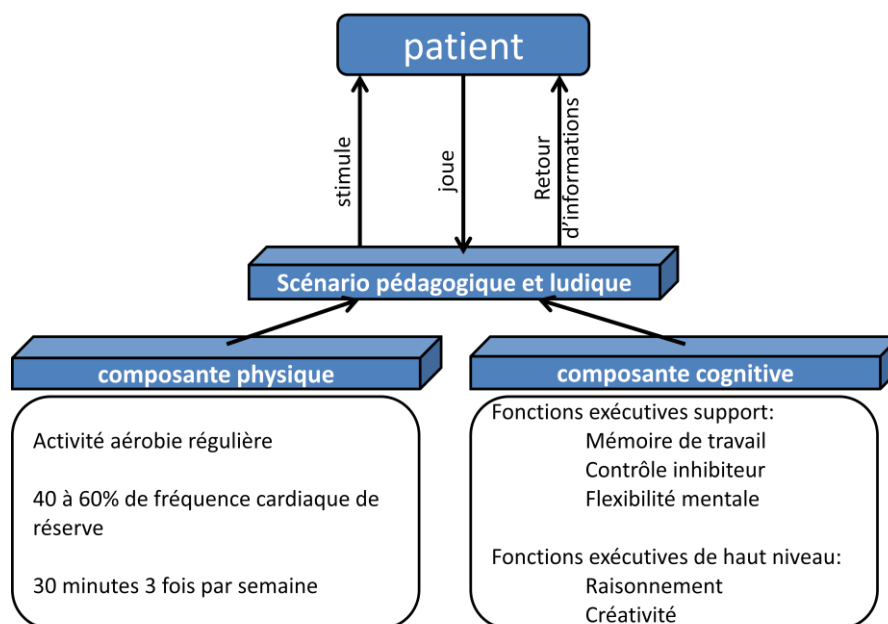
patient

stimule

joue

Retour d'informations

Scénario pédagogique et ludique

composante physique

composante cognitive

Activité aérobie régulière

40 à 60% de fréquence cardiaque de réserve

30 minutes 3 fois par semaine

Fonctions exécutives support:
Mémoire de travail
Contrôle inhibiteur
Flexibilité mentale

Fonctions exécutives de haut niveau:
Raisonnement
Créativité